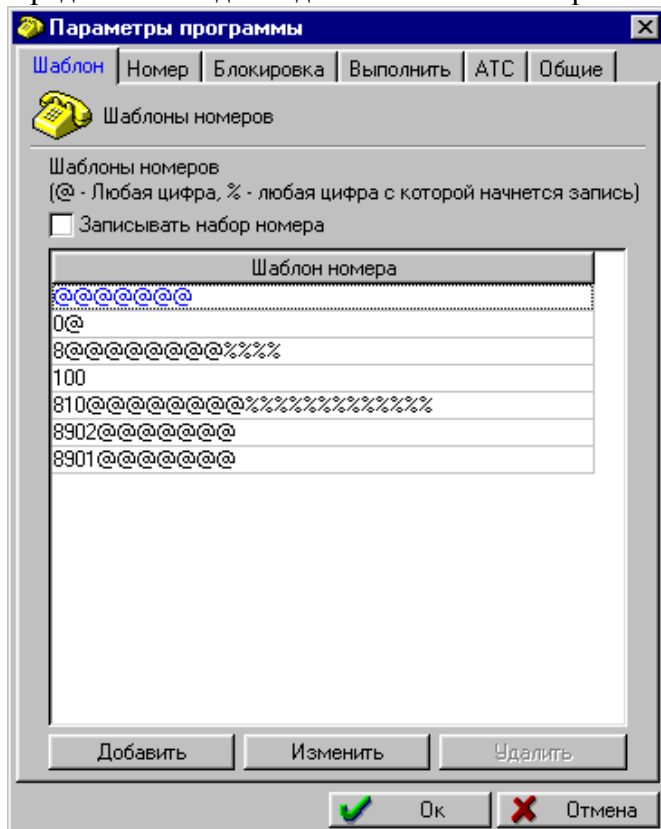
Параметры программы

Шаблон | Номер | Блокировка | Выполнить | АТС | Общие

Шаблоны номеров

Шаблоны номеров
(@ - Любая цифра, % - любая цифра с которой начнется запись)

Записывать набор номера

| Шаблон номера |
|---|
| @@@@@@@ |
| 0@ |
| 8@@@@@@@@%%%% |
| 100 |
| 810@@@@@@@@%%%%%%%%%%% |
| 8902@@@@@@@ |
| 8901@@@@@@@ |

Добавить | Изменить | Удалить

Ок | Отмена